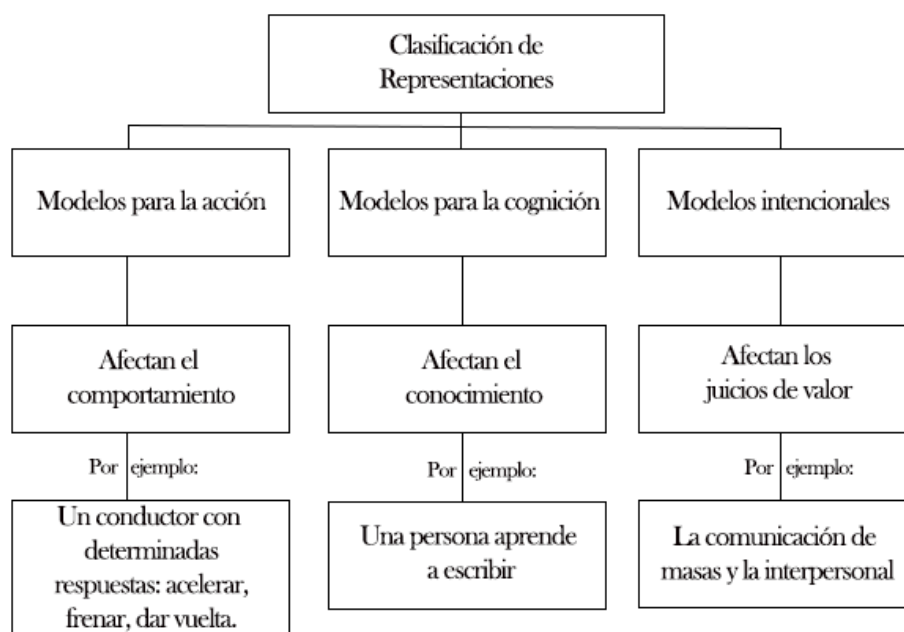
Clasificación de Representaciones

Modelos para la acción

Modelos para la cognición

Modelos intencionales

Afectan el comportamiento

Afectan el conocimiento

Afectan los juicios de valor

Por ejemplo:

Por ejemplo:

Por ejemplo:

Un conductor con determinadas respuestas: acelerar, frenar, dar vuelta.

Una persona aprende a escribir

La comunicación de masas y la interpersonal